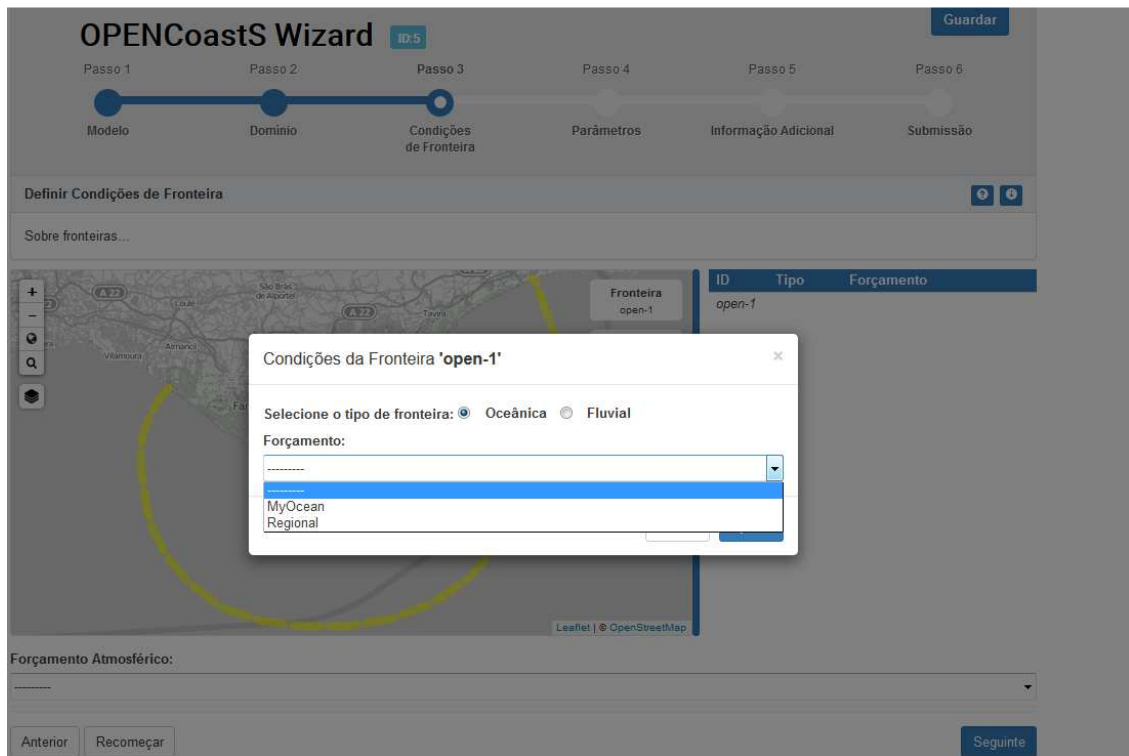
OPENCoastS Wizard ID:5

Guardar

Passo 1 Passo 2 Passo 3 Passo 4 Passo 5 Passo 6

Modelo Domínio Condições de Fronteira Parâmetros Informação Adicional Submissão

Definir Condições de Fronteira

Sobre fronteiras...

A22 Loulé São Brás de Alportel A22 Tavira Vilamoura Almancil Far

Fronteira open-1

| ID | Tipo | Forçamento |
|---|---|---|
| open-1 | | |

Condições da Fronteira 'open-1'

×

Selecione o tipo de fronteira: Oceânica Fluvial

Forçamento:

---------

---------
MyOcean
Regional

Leaflet | © OpenStreetMap

Forçamento Atmosférico:

---------

Anterior Recomeçar

Seguinte